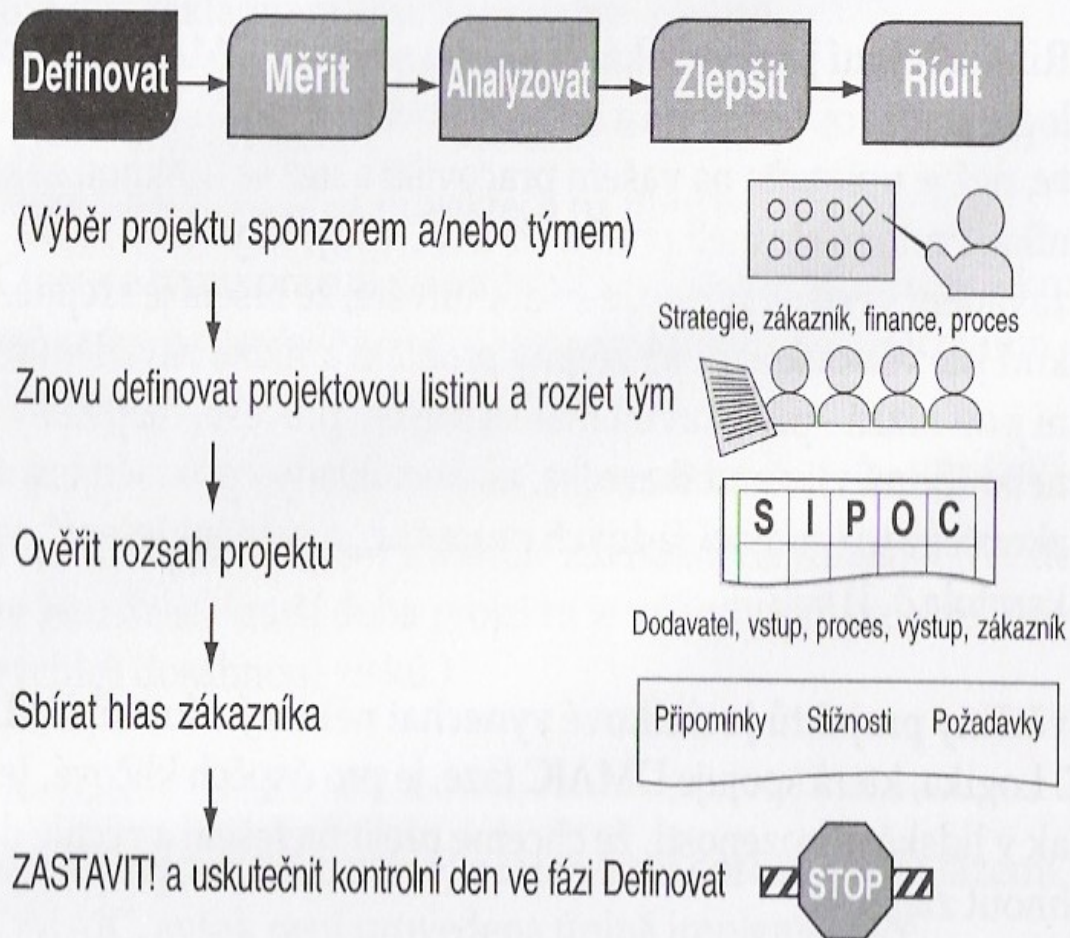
Definovat → Měřit → Analyzovat → Zlepšit → Řídit

(Výběr projektu sponzorem a/nebo týmem)

Strategie, zákazník, finance, proces

Znovu definovat projektovou listinu a rozjet tým

S I P O C

Ověřit rozsah projektu

Dodavatel, vstup, proces, výstup, zákazník

Sbírat hlas zákazníka

Připomínky Stížnosti Požadavky

ZASTAVIT! a uskutečnit kontrolní den ve fázi Definovat

STOP